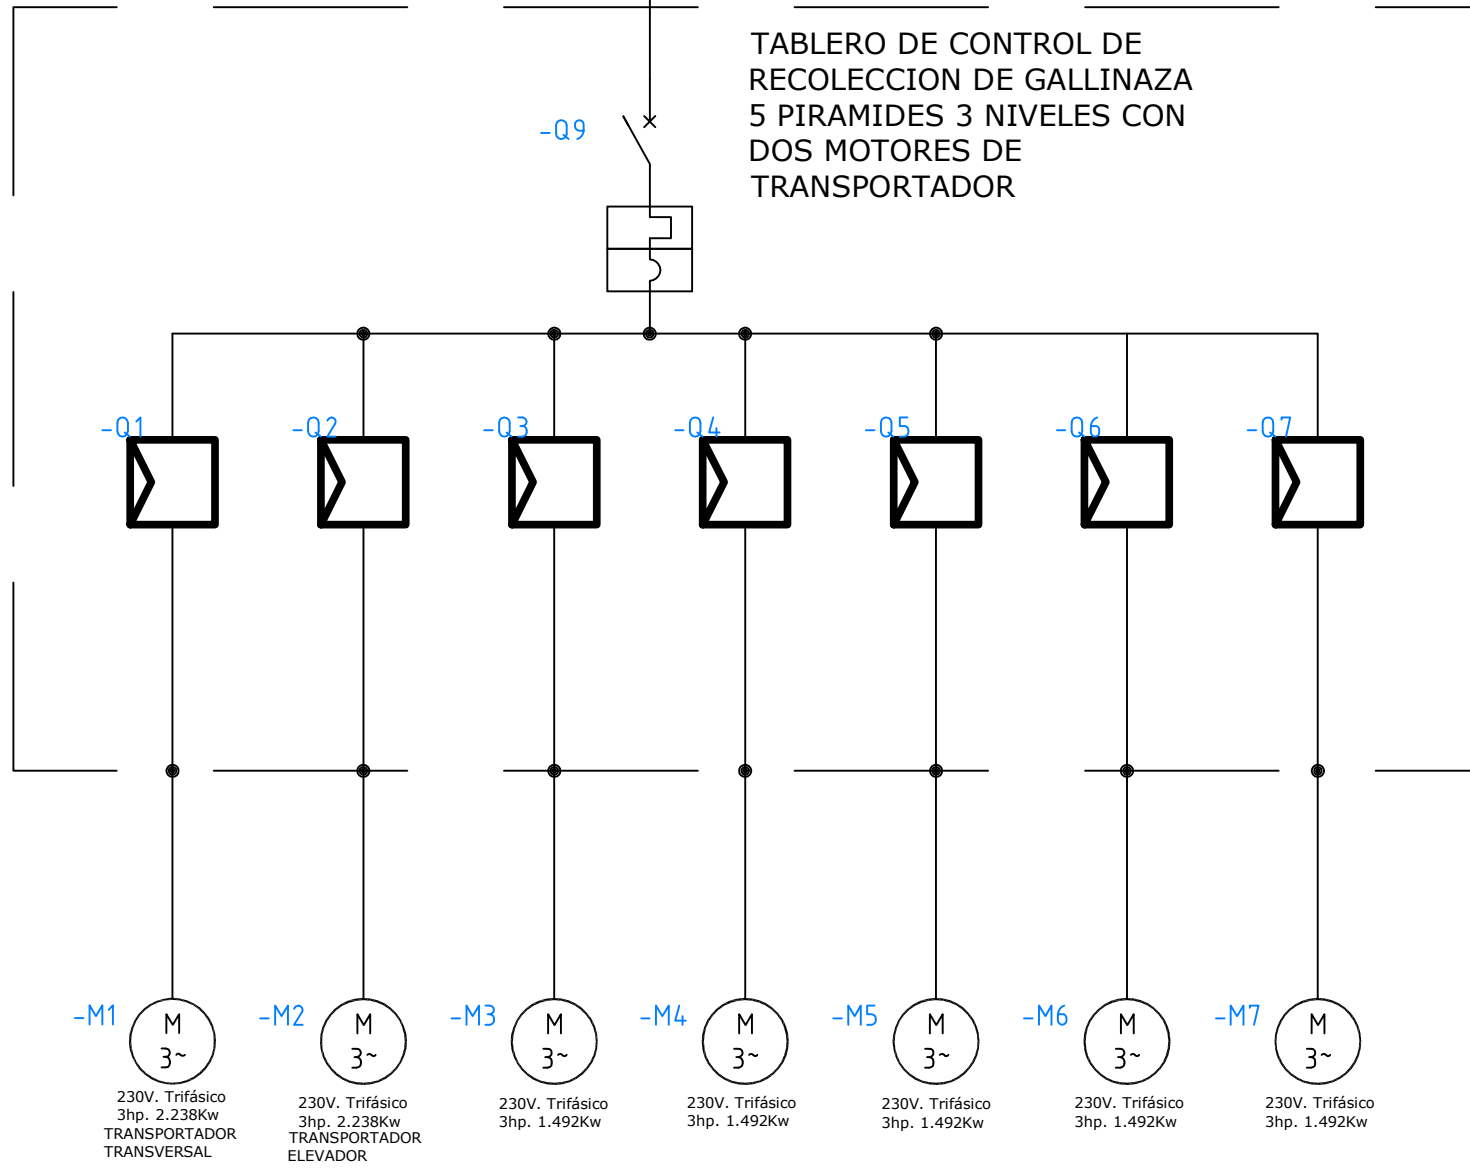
TABLERO DE CONTROL DE RECOLECCION DE GALLINAZA 5 PIRAMIDES 3 NIVELES CON DOS MOTORES DE TRANSPORTADOR

-Q9

-Q1
-Q2
-Q3
-Q4
-Q5
-Q6
-Q7

-M1
M
3~
230V. Trifásico
3hp. 2.238Kw
TRANSPORTADOR
TRANSVERSAL

-M2
M
3~
230V. Trifásico
3hp. 2.238Kw
TRANSPORTADOR
ELEVADOR

-M3
M
3~
230V. Trifásico
3hp. 1.492Kw

-M4
M
3~
230V. Trifásico
3hp. 1.492Kw

-M5
M
3~
230V. Trifásico
3hp. 1.492Kw

-M6
M
3~
230V. Trifásico
3hp. 1.492Kw

-M7
M
3~
230V. Trifásico
3hp. 1.492Kw